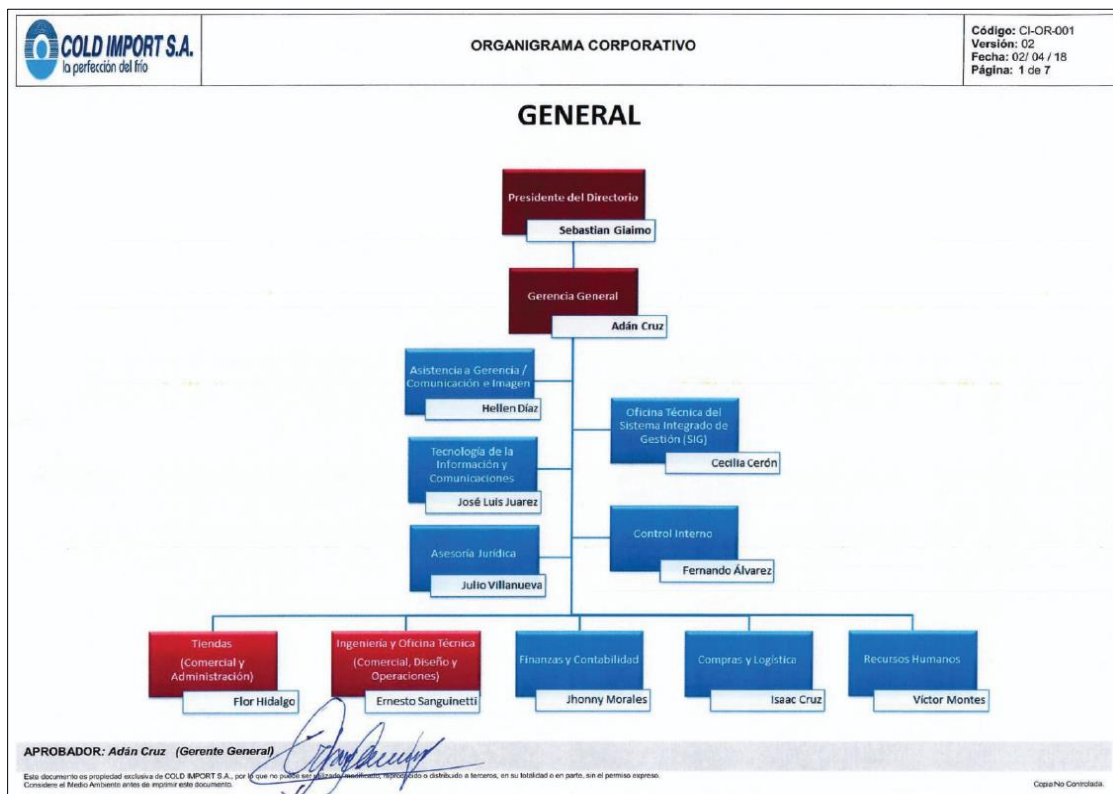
COLD IMPORT S.A.
la perfección del frío

ORGANIGRAMA CORPORATIVO

Código: CI-OR-001
Versión: 02
Fecha: 02/ 04 / 18
Página: 1 de 7

GENERAL

Presidente del Directorio
Sebastian Giaimo

Gerencia General
Adán Cruz

Asistencia a Gerencia / Comunicación e Imagen
Hellen Díaz

Oficina Técnica del Sistema Integrado de Gestión (SIG)
Cecilia Cerón

Tecnología de la Información y Comunicaciones
José Luis Juarez

Control Interno
Fernando Álvarez

Asesoría Jurídica
Julio Villanueva

Tiendas (Comercial y Administración)
Flor Hidalgo

Ingeniería y Oficina Técnica (Comercial, Diseño y Operaciones)
Ernesto Sanguinetti

Finanzas y Contabilidad
Jhonny Morales

Compras y Logística
Isaac Cruz

Recursos Humanos
Victor Montes

APROBADOR: Adán Cruz (Gerente General)

Este documento es propiedad exclusiva de COLD IMPORT S.A., por lo que no puede ser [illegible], reproducido o distribuido a terceros, en su totalidad o en parte, sin el permiso expreso.
Considere el Medio Ambiente antes de imprimir este documento.

Copia No Controlada.